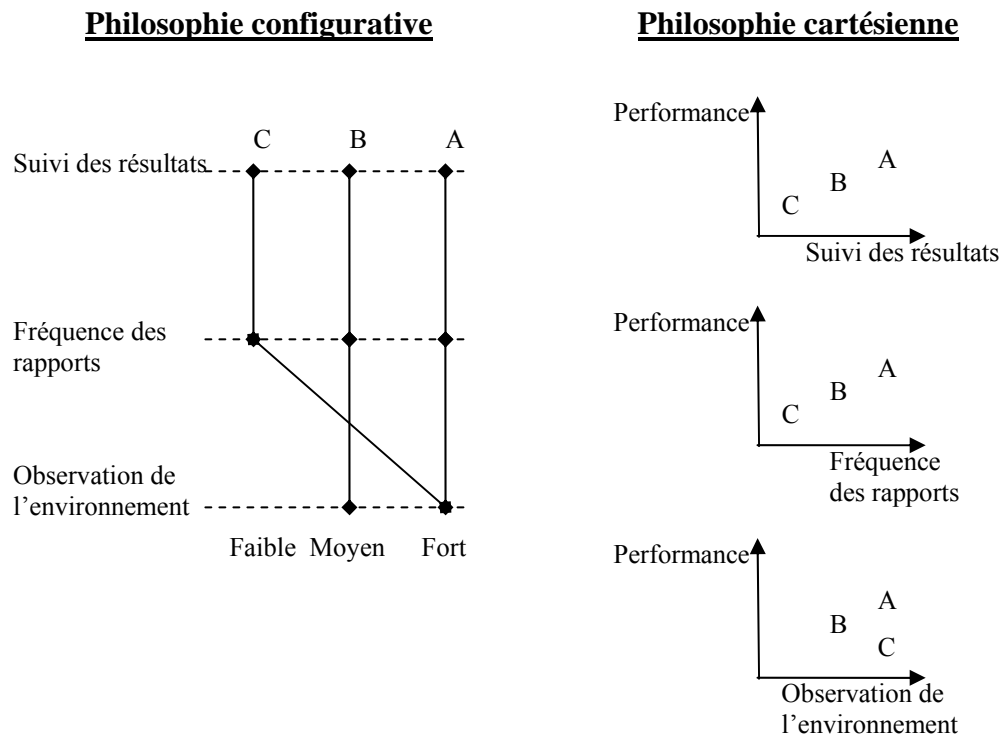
Philosophie configurative

C B A

Suivi des résultats

Fréquence des rapports

Observation de l'environnement

Faible Moyen Fort

Philosophie cartésienne

Performance

A
B
C

Suivi des résultats

Performance

A
B
C

Fréquence des rapports

Performance

A
B
C

Observation de l'environnement